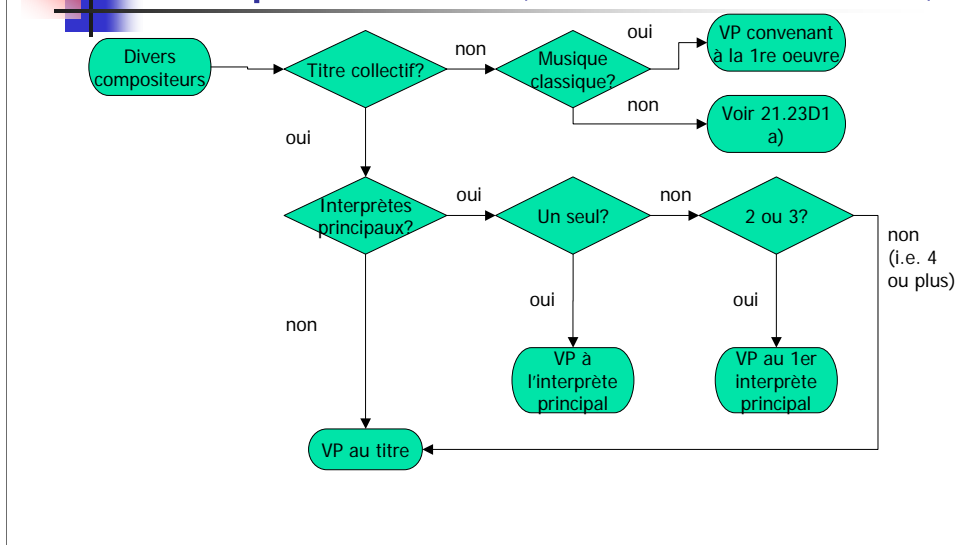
Divers compositeurs

Titre collectif?

non

Musique classique?

oui

VP convenant à la 1re oeuvre

non

Voir 21.23D1 a)

oui

Interprètes principaux?

oui

Un seul?

non

2 ou 3?

non (i.e. 4 ou plus)

oui

VP à l'interprète principal

oui

VP au 1er interprète principal

non

VP au titre